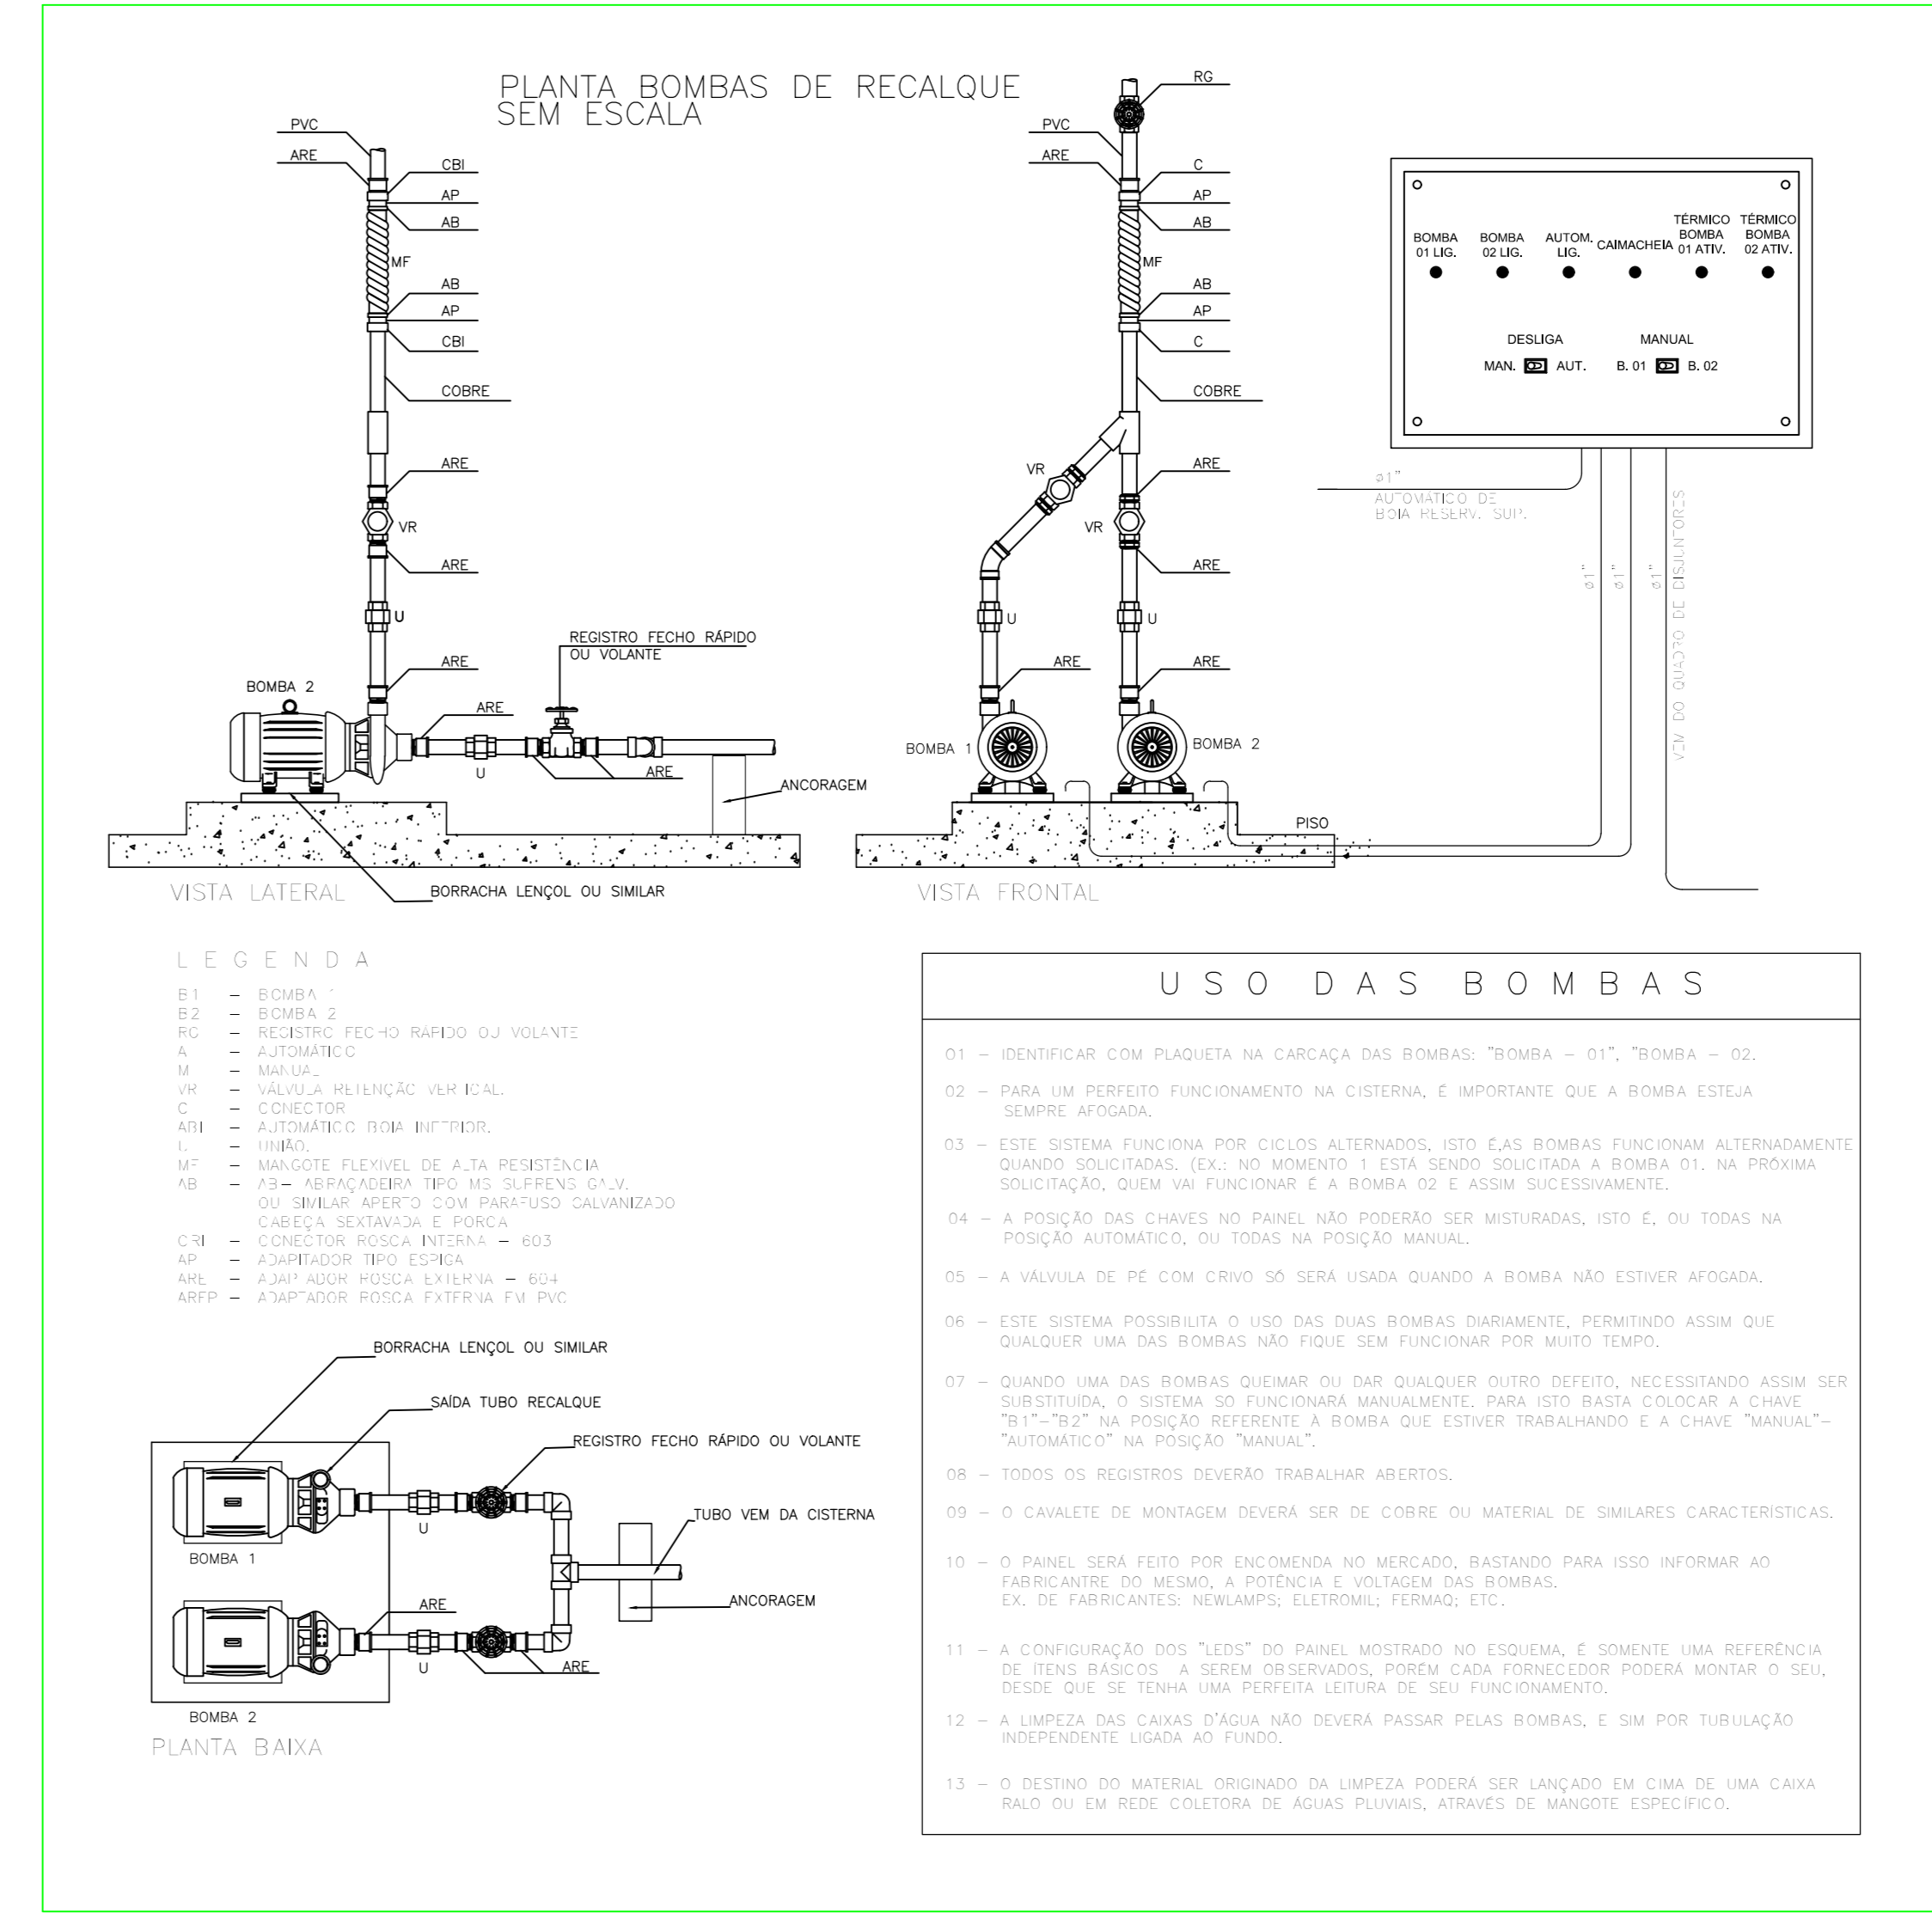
PLANTA BOMBAS DE RECALQUE
SEM ESCALA

PVC
ARE
CBI
AP
AB
MF
AB
AP
CBI
COBRE
ARE
VR
ARE
U
REGISTRO FECHO RÁPIDO
OU VOLANTE
ARE
BOMBA 2
ARE
U
ARE
ANCORAGEM
VISTA LATERAL
BORRACHA LENÇOL OU SIMILAR

RG
PVC
ARE
C
AP
AB
MF
AB
AP
C
COBRE
VR
ARE
VR
ARE
U
U
ARE
ARE
BOMBA 1
BOMBA 2
PISO
VISTA FRONTAL

BOMBA 01 LIG.
BOMBA 02 LIG.
AUTOM. LIG.
CAIMACHEIA
TÉRMICO BOMBA 01 ATIV.
TÉRMICO BOMBA 02 ATIV.
DESLIGA
MAN. AUT.
MANUAL
B. 01 B. 02

ø1"
AUTOMÁTICO DE
BOIA RESERV. SUP.
ø1"
ø1"
ø1"
VEM DO QUADRO DE DISJUNTORES

LEGENDA
B1 – BOMBA 1
B2 – BOMBA 2
RC – REGISTRO FECHO RÁPIDO OU VOLANTE
A – AUTOMÁTICO
M – MANUAL
VR – VÁLVULA RETENÇÃO VERTICAL
C – CONECTOR
ABI – AUTOMÁTICO BOIA INFERIOR.
U – UNIÃO.
MF – MANGOTE FLEXIVEL DE ALTA RESISTÊNCIA
AB – AB– ABRAÇADEIRA TIPO MS SUFRENS GALV.
OU SIMILAR APERTO COM PARAFUSO GALVANIZADO
CABEÇA SEXTAVADA E PORCA
CRI – CONECTOR ROSCA INTERNA – 603
AP – ADAPITADOR TIPO ESPIGA
ARE – ADAPTADOR ROSCA EXTERNA – 604
AREP – ADAPTADOR ROSCA EXTERNA EM PVC

BORRACHA LENÇOL OU SIMILAR
SAÍDA TUBO RECALQUE
REGISTRO FECHO RÁPIDO OU VOLANTE
TUBO VEM DA CISTERNA
U
BOMBA 1
ARE
ANCORAGEM
U
ARE
BOMBA 2
PLANTA BAIXA

USO DAS BOMBAS

01 – IDENTIFICAR COM PLAQUETA NA CARCAÇA DAS BOMBAS: "BOMBA – 01", "BOMBA – 02.

02 – PARA UM PERFEITO FUNCIONAMENTO NA CISTERNA, É IMPORTANTE QUE A BOMBA ESTEJA SEMPRE AFOGADA.

03 – ESTE SISTEMA FUNCIONA POR CICLOS ALTERNADOS, ISTO É,AS BOMBAS FUNCIONAM ALTERNADAMENTE QUANDO SOLICITADAS. (EX.: NO MOMENTO 1 ESTÁ SENDO SOLICITADA A BOMBA 01. NA PRÓXIMA SOLICITAÇÃO, QUEM VAI FUNCIONAR É A BOMBA 02 E ASSIM SUCESSIVAMENTE.

04 – A POSIÇÃO DAS CHAVES NO PAINEL NÃO PODERÃO SER MISTURADAS, ISTO É, OU TODAS NA POSIÇÃO AUTOMÁTICO, OU TODAS NA POSIÇÃO MANUAL.

05 – A VÁLVULA DE PÉ COM CRIVO SÓ SERÁ USADA QUANDO A BOMBA NÃO ESTIVER AFOGADA.

06 – ESTE SISTEMA POSSIBILITA O USO DAS DUAS BOMBAS DIARIAMENTE, PERMITINDO ASSIM QUE QUALQUER UMA DAS BOMBAS NÃO FIQUE SEM FUNCIONAR POR MUITO TEMPO.

07 – QUANDO UMA DAS BOMBAS QUEIMAR OU DAR QUALQUER OUTRO DEFEITO, NECESSITANDO ASSIM SER SUBSTITUÍDA, O SISTEMA SÓ FUNCIONARÁ MANUALMENTE. PARA ISTO BASTA COLOCAR A CHAVE "B1"–"B2" NA POSIÇÃO REFERENTE À BOMBA QUE ESTIVER TRABALHANDO E A CHAVE "MANUAL"–"AUTOMÁTICO" NA POSIÇÃO "MANUAL".

08 – TODOS OS REGISTROS DEVERÃO TRABALHAR ABERTOS.

09 – O CAVALETE DE MONTAGEM DEVERÁ SER DE COBRE OU MATERIAL DE SIMILARES CARACTERÍSTICAS.

10 – O PAINEL SERÁ FEITO POR ENCOMENDA NO MERCADO, BASTANDO PARA ISSO INFORMAR AO FABRICANTRE DO MESMO, A POTÊNCIA E VOLTAGEM DAS BOMBAS.
EX. DE FABRICANTES: NEWLAMPS; ELETROMIL; FERMAQ; ETC.

11 – A CONFIGURAÇÃO DOS "LEDS" DO PAINEL MOSTRADO NO ESQUEMA, É SOMENTE UMA REFERÊNCIA DE ITENS BÁSICOS A SEREM OBSERVADOS, PORÉM CADA FORNECEDOR PODERÁ MONTAR O SEU, DESDE QUE SE TENHA UMA PERFEITA LEITURA DE SEU FUNCIONAMENTO.

12 – A LIMPEZA DAS CAIXAS D'ÁGUA NÃO DEVERÁ PASSAR PELAS BOMBAS, E SIM POR TUBULAÇÃO INDEPENDENTE LIGADA AO FUNDO.

13 – O DESTINO DO MATERIAL ORIGINADO DA LIMPEZA PODERÁ SER LANÇADO EM CIMA DE UMA CAIXA RALO OU EM REDE COLETORA DE ÁGUAS PLUVIAIS, ATRAVÉS DE MANGOTE ESPECÍFICO.